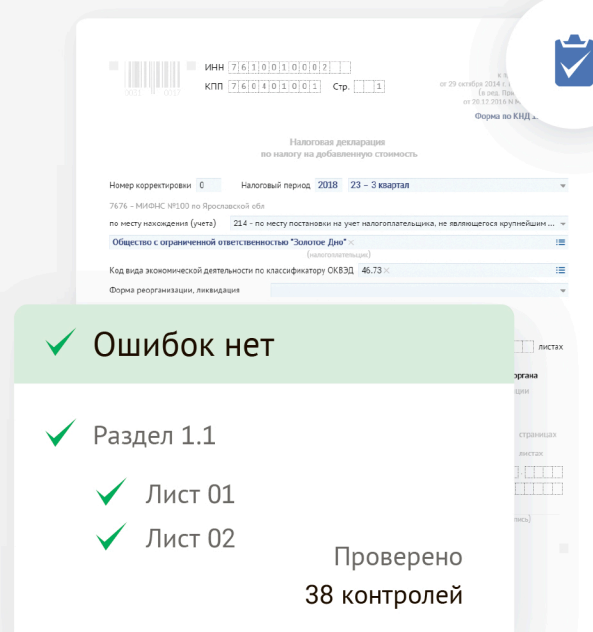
ИНН 7 6 1 0 0 1 0 0 0 2
КПП 7 6 0 4 0 1 0 0 1 Стр. 1

к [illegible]
от 29 октября 2014 г. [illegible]
(в ред. При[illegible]
от 20.12.2016 N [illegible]
Форма по КНД 1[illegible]

Налоговая декларация
по налогу на добавленную стоимость

Номер корректировки 0 Налоговый период 2018 23 – 3 квартал

7676 – МИФНС №100 по Ярославской обл

по месту нахождения (учета) 214 – по месту постановки на учет налогоплательщика, не являющегося крупнейшим ...

Общество с ограниченной ответственностью "Золотое Дно"
(налогоплательщик)

Код вида экономической деятельности по классификатору ОКВЭД 46.73

Форма реорганизации, ликвидация

листах
органа
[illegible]
страницах
листах

Ошибок нет

Раздел 1.1

Лист 01

Лист 02

Проверено
38 контролей